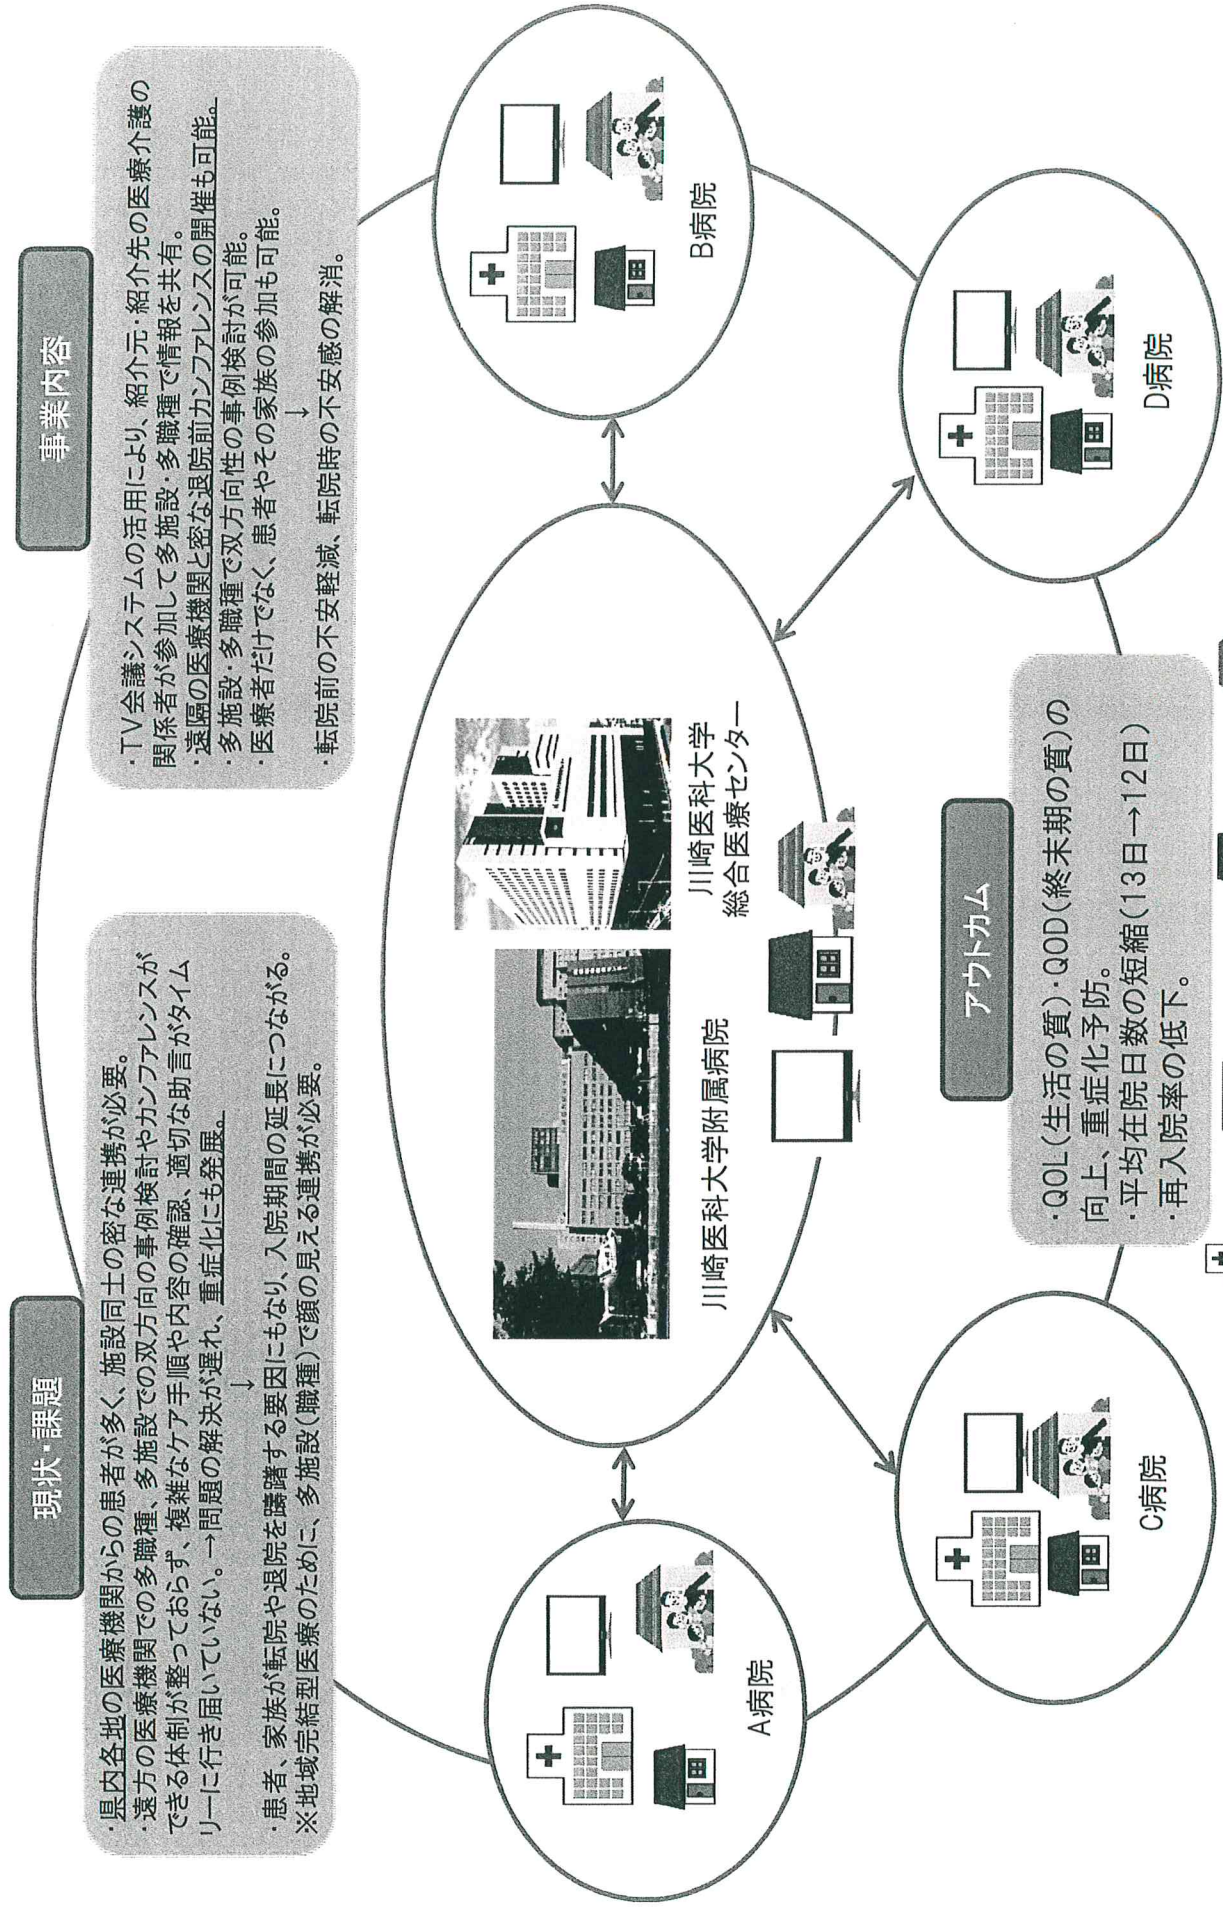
現状・課題

・県内各地の医療機関からの患者が多く、施設同士の密な連携が必要。
・遠方の医療機関での多職種、多施設での双方向の事例検討やカンファレンスができる体制が整っておらず、複雑なケア手順や内容の確認、適切な助言がタイムリーに行き届いていない。→問題の解決が遅れ、重症化にも発展。
↓
・患者、家族が転院や退院を躊躇する要因にもなり、入院期間の延長につながる。
※地域完結型医療のために、多施設(職種)で顔の見える連携が必要。

事業内容

・TV会議システムの活用により、紹介元・紹介先の医療介護の関係者が参加して多施設・多職種で情報を共有。
・遠隔の医療機関と密な退院前カンファレンスの開催も可能。
・多施設・多職種で双方向性の事例検討が可能。
・医療者だけでなく、患者やその家族の参加も可能。
↓
・転院前の不安軽減、転院時の不安感の解消。

川崎医科大学附属病院

川崎医科大学総合医療センター

A病院

B病院

C病院

D病院

アウトカム

・QOL(生活の質)・QOD(終末期の質)の向上、重症化予防。
・平均在院日数の短縮(13日→12日)
・再入院率の低下。